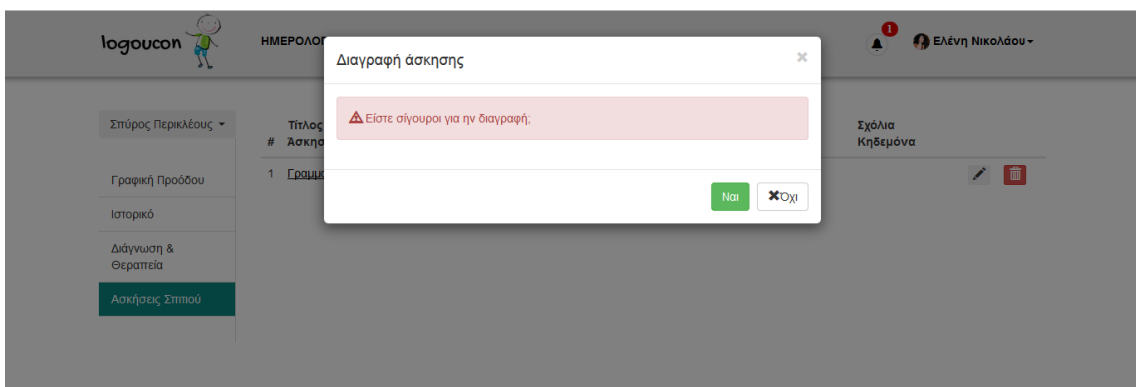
logoucon

ΗΜΕΡΟΛΟ

1

Ελένη Νικολάου

Σπύρος Περικλέους

Γραφική Προόδου

Ιστορικό

Διάγνωση & Θεραπεία

Ασκήσεις Σπιτιού

# Τίτλος Άσκησ

1 Γραμμ

Σχόλια Κηδεμόνα

Διαγραφή άσκησης

×

Είστε σίγουροι για την διαγραφή;

Ναι

Όχι